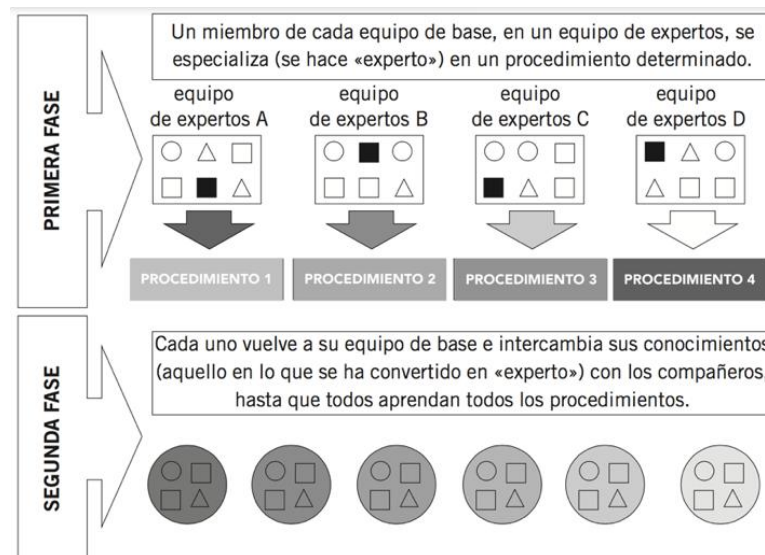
PRIMERA FASE

Un miembro de cada equipo de base, en un equipo de expertos, se especializa (se hace «experto») en un procedimiento determinado.

equipo de expertos A

equipo de expertos B

equipo de expertos C

equipo de expertos D

PROCEDIMIENTO 1

PROCEDIMIENTO 2

PROCEDIMIENTO 3

PROCEDIMIENTO 4

SEGUNDA FASE

Cada uno vuelve a su equipo de base e intercambia sus conocimientos (aquello en lo que se ha convertido en «experto») con los compañeros, hasta que todos aprendan todos los procedimientos.